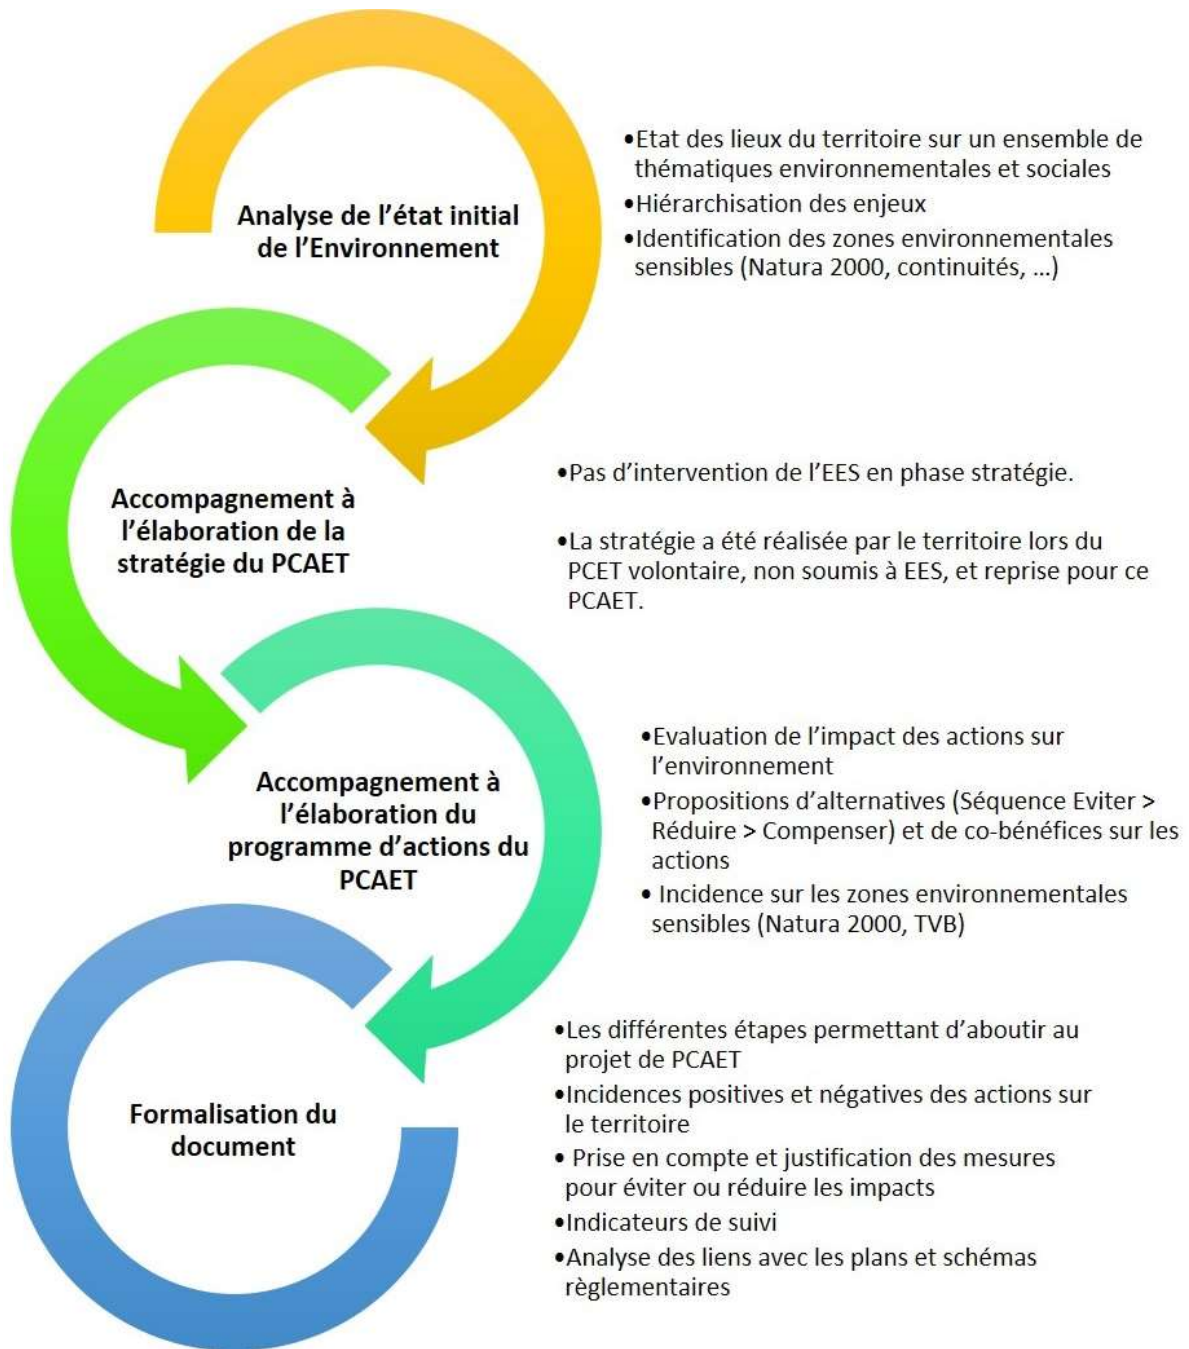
Analyse de l'état initial de l'Environnement

•Etat des lieux du territoire sur un ensemble de thématiques environnementales et sociales
•Hiérarchisation des enjeux
•Identification des zones environnementales sensibles (Natura 2000, continuités, ...)

Accompagnement à l'élaboration de la stratégie du PCAET

•Pas d'intervention de l'EES en phase stratégie.

•La stratégie a été réalisée par le territoire lors du PCET volontaire, non soumis à EES, et reprise pour ce PCAET.

Accompagnement à l'élaboration du programme d'actions du PCAET

•Evaluation de l'impact des actions sur l'environnement
•Propositions d'alternatives (Séquence Eviter > Réduire > Compenser) et de co-bénéfices sur les actions
• Incidence sur les zones environnementales sensibles (Natura 2000, TVB)

Formalisation du document

•Les différentes étapes permettant d'aboutir au projet de PCAET
•Incidences positives et négatives des actions sur le territoire
• Prise en compte et justification des mesures pour éviter ou réduire les impacts
•Indicateurs de suivi
•Analyse des liens avec les plans et schémas règlementaires